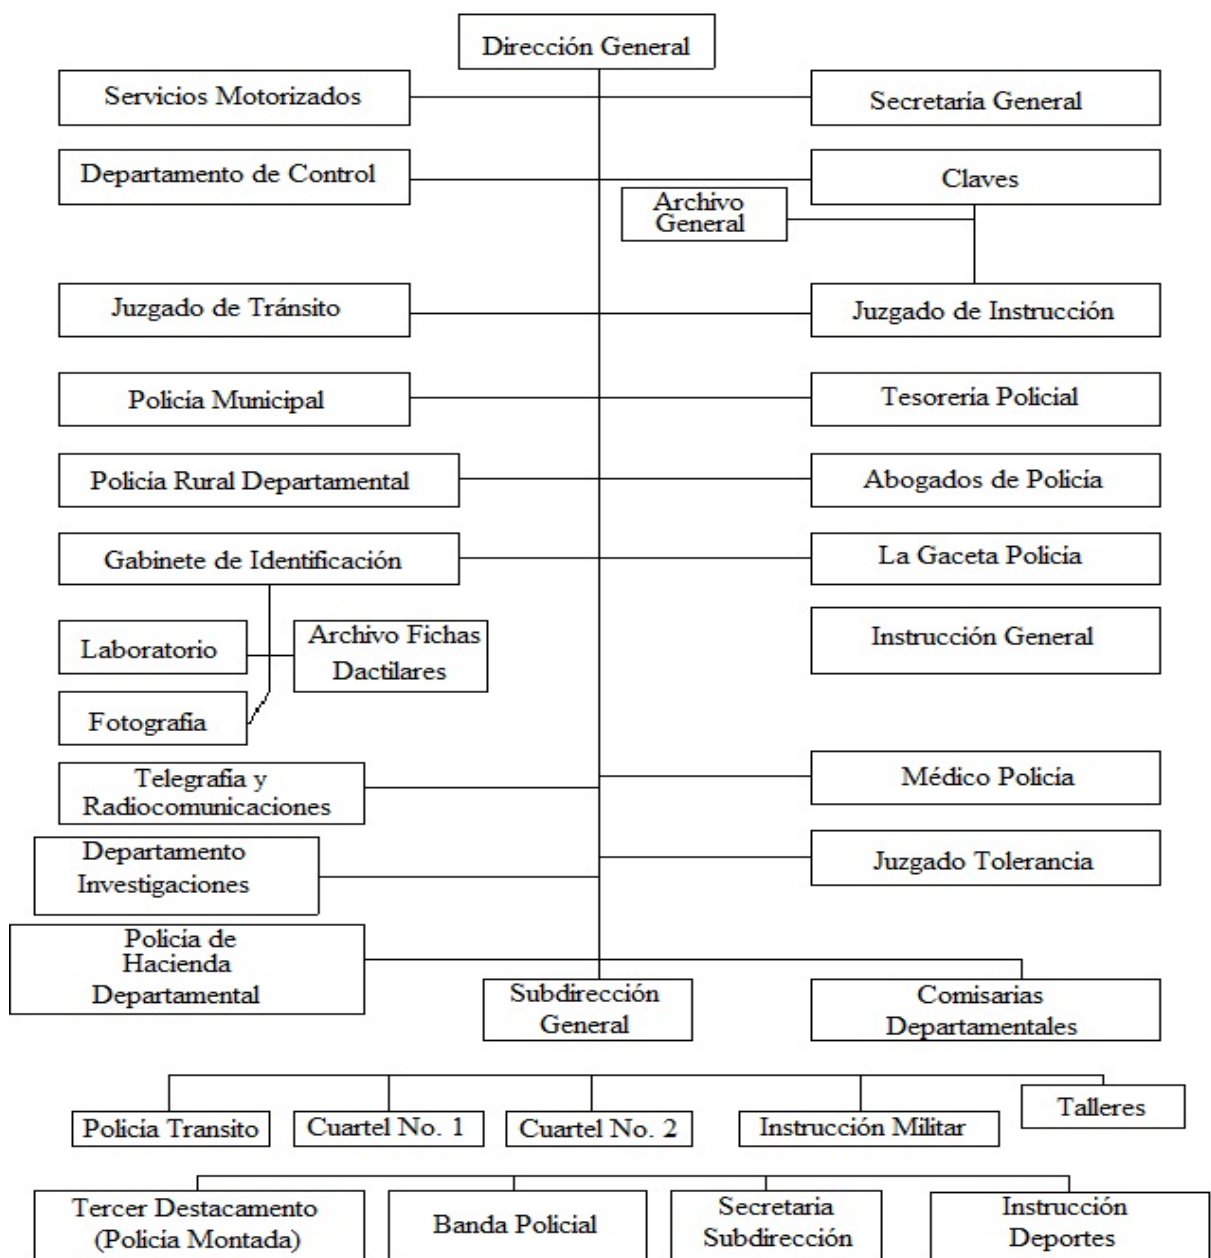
Dirección General

Servicios Motorizados

Secretaria General

Departamento de Control

Claves

Archivo General

Juzgado de Tránsito

Juzgado de Instrucción

Policia Municipal

Tesoreria Policial

Policia Rural Departamental

Abogados de Policia

Gabinete de Identificación

La Gaceta Policia

Laboratorio

Archivo Fichas Dactilares

Instrucción General

Fotografia

Telegrafia y Radiocomunicaciones

Médico Policia

Departamento Investigaciones

Juzgado Tolerancia

Policia de Hacienda Departamental

Subdirección General

Comisarias Departamentales

Policia Transito

Cuartel No. 1

Cuartel No. 2

Instrucción Militar

Talleres

Tercer Destacamento (Policia Montada)

Banda Policial

Secretaria Subdirección

Instrucción Deportes